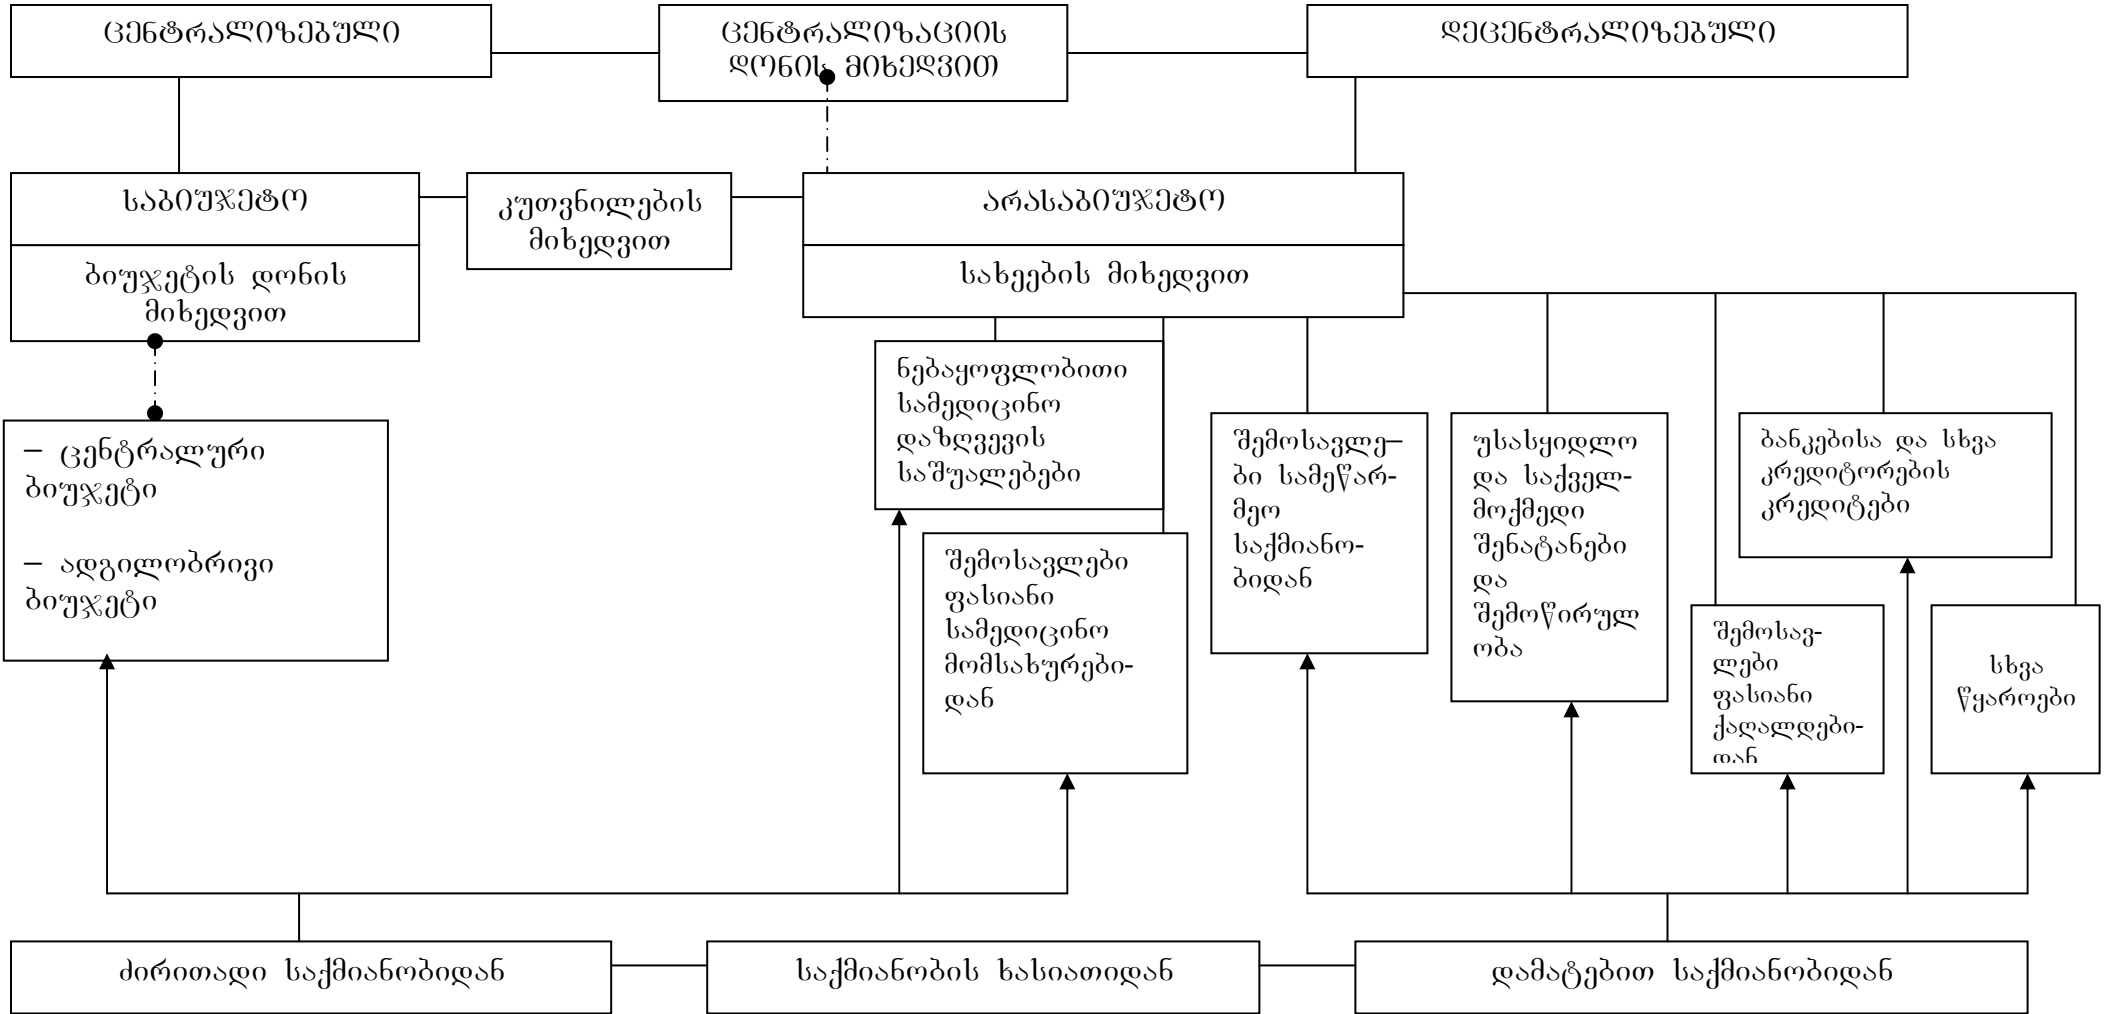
ცენტრალიზებული

ცენტრალიზაციის დონის მიხედვით

დეცენტრალიზებული

საბიუჯეტო

ბიუჯეტის დონის მიხედვით

კუთვნილების მიხედვით

არასაბიუჯეტო

სახეების მიხედვით

ნებაყოფლობითი სამედიცინო დაზღვევის საშუალებები

შემოსავლები ფასიანი სამედიცინო მომსახურებიდან

შემოსავლები სამეწარმეო საქმიანობიდან

უსასყიდლო და საქველმოქმედო შენატანები და შემოწირულობა

ბანკებისა და სხვა კრედიტორების კრედიტები

შემოსავლები ფასიანი ქაღალდებიდან

სხვა წყაროები

– ცენტრალური ბიუჯეტი

– ადგილობრივი ბიუჯეტი

ძირითადი საქმიანობიდან

საქმიანობის ხასიათიდან

დამატებით საქმიანობიდან